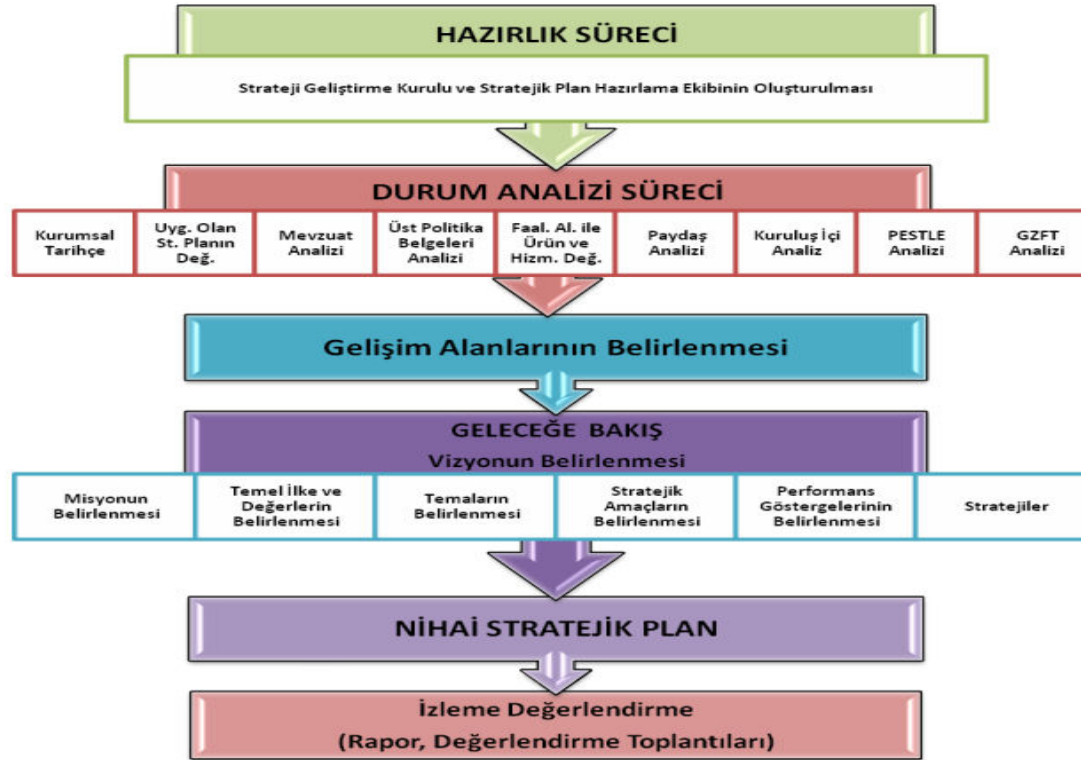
HAZIRLIK SÜRECİ

Strateji Geliştirme Kurulu ve Stratejik Plan Hazırlama Ekibinin Oluşturulması

DURUM ANALİZİ SÜRECİ

Kurumsal Tarihçe

Uyg. Olan St. Planın Değ.

Mevzuat Analizi

Üst Politika Belgeleri Analizi

Faal. Al. ile Ürün ve Hizm. Değ.

Paydaş Analizi

Kuruluş İçi Analiz

PESTLE Analizi

GZFT Analizi

Gelişim Alanlarının Belirlenmesi

GELECEĞE BAKIŞ

Vizyonun Belirlenmesi

Misyonun Belirlenmesi

Temel İlke ve Değerlerin Belirlenmesi

Temaların Belirlenmesi

Stratejik Amaçların Belirlenmesi

Performans Göstergelerinin Belirlenmesi

Stratejiler

NİHAİ STRATEJİK PLAN

İzleme Değerlendirme

(Rapor, Değerlendirme Toplantıları)